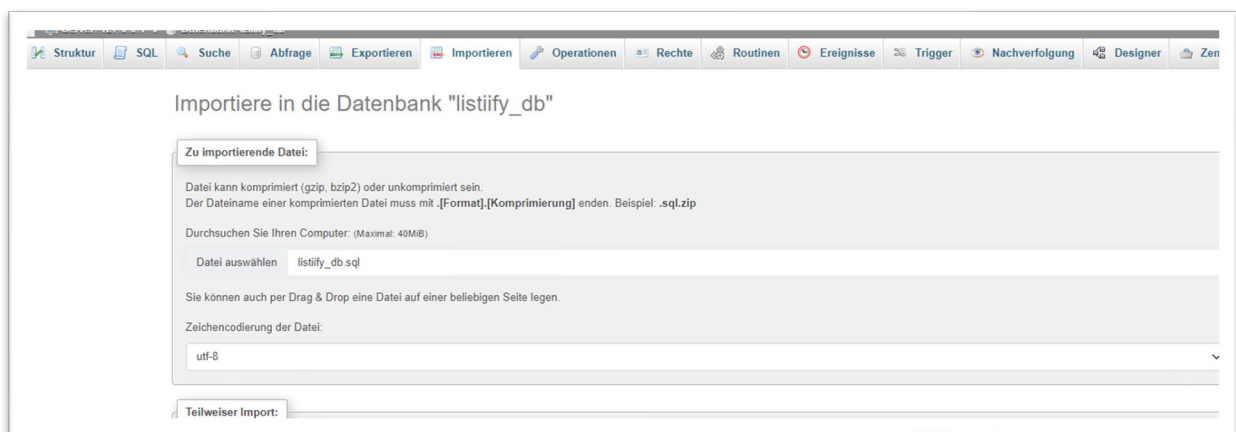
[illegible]

Struktur SQL Suche Abfrage Exportieren Importieren Operationen Rechte Routinen Ereignisse Trigger Nachverfolgung Designer Zen

Importiere in die Datenbank "listiify_db"

Zu importierende Datei:

Datei kann komprimiert (gzip, bzip2) oder unkomprimiert sein.
Der Dateiname einer komprimierten Datei muss mit **.[Format].[Komprimierung]** enden. Beispiel: **.sql.zip**

Durchsuchen Sie Ihren Computer: (Maximal: 40MiB)

Datei auswählen listiify_db.sql

Sie können auch per Drag & Drop eine Datei auf einer beliebigen Seite legen.

Zeichencodierung der Datei:

utf-8

Teilweiser Import: